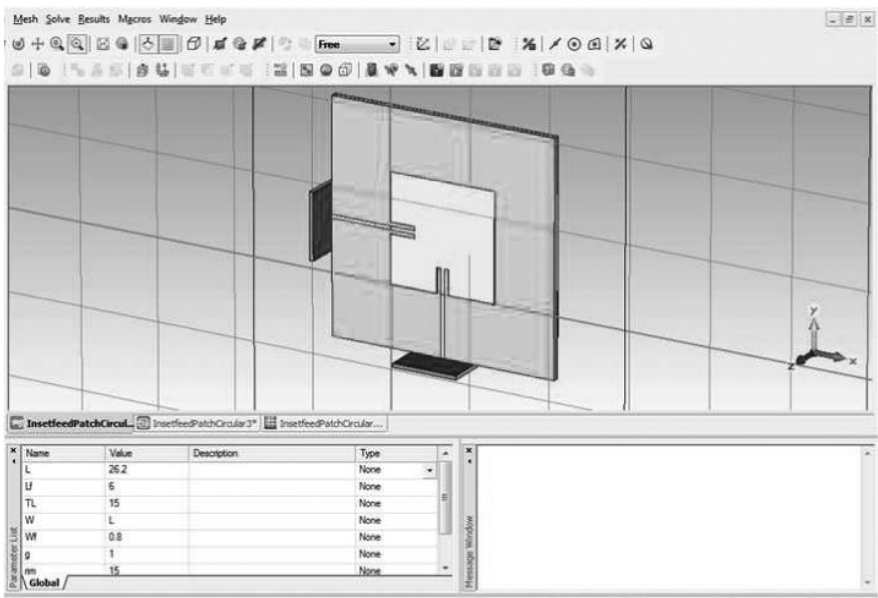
Mesh Solve Results Macros Window Help

Free

InsetfeedPatchCircul... InsetfeedPatchCircular3* InsetfeedPatchCircular...

| Name | Value | Description | Type |
|---|---|---|---|
| L | 26.2 | | None |
| Lf | 6 | | None |
| TL | 15 | | None |
| W | L | | None |
| Wf | 0.8 | | None |
| g | 1 | | None |
| nn | 15 | | None |

Parameter List

Global

Message Window